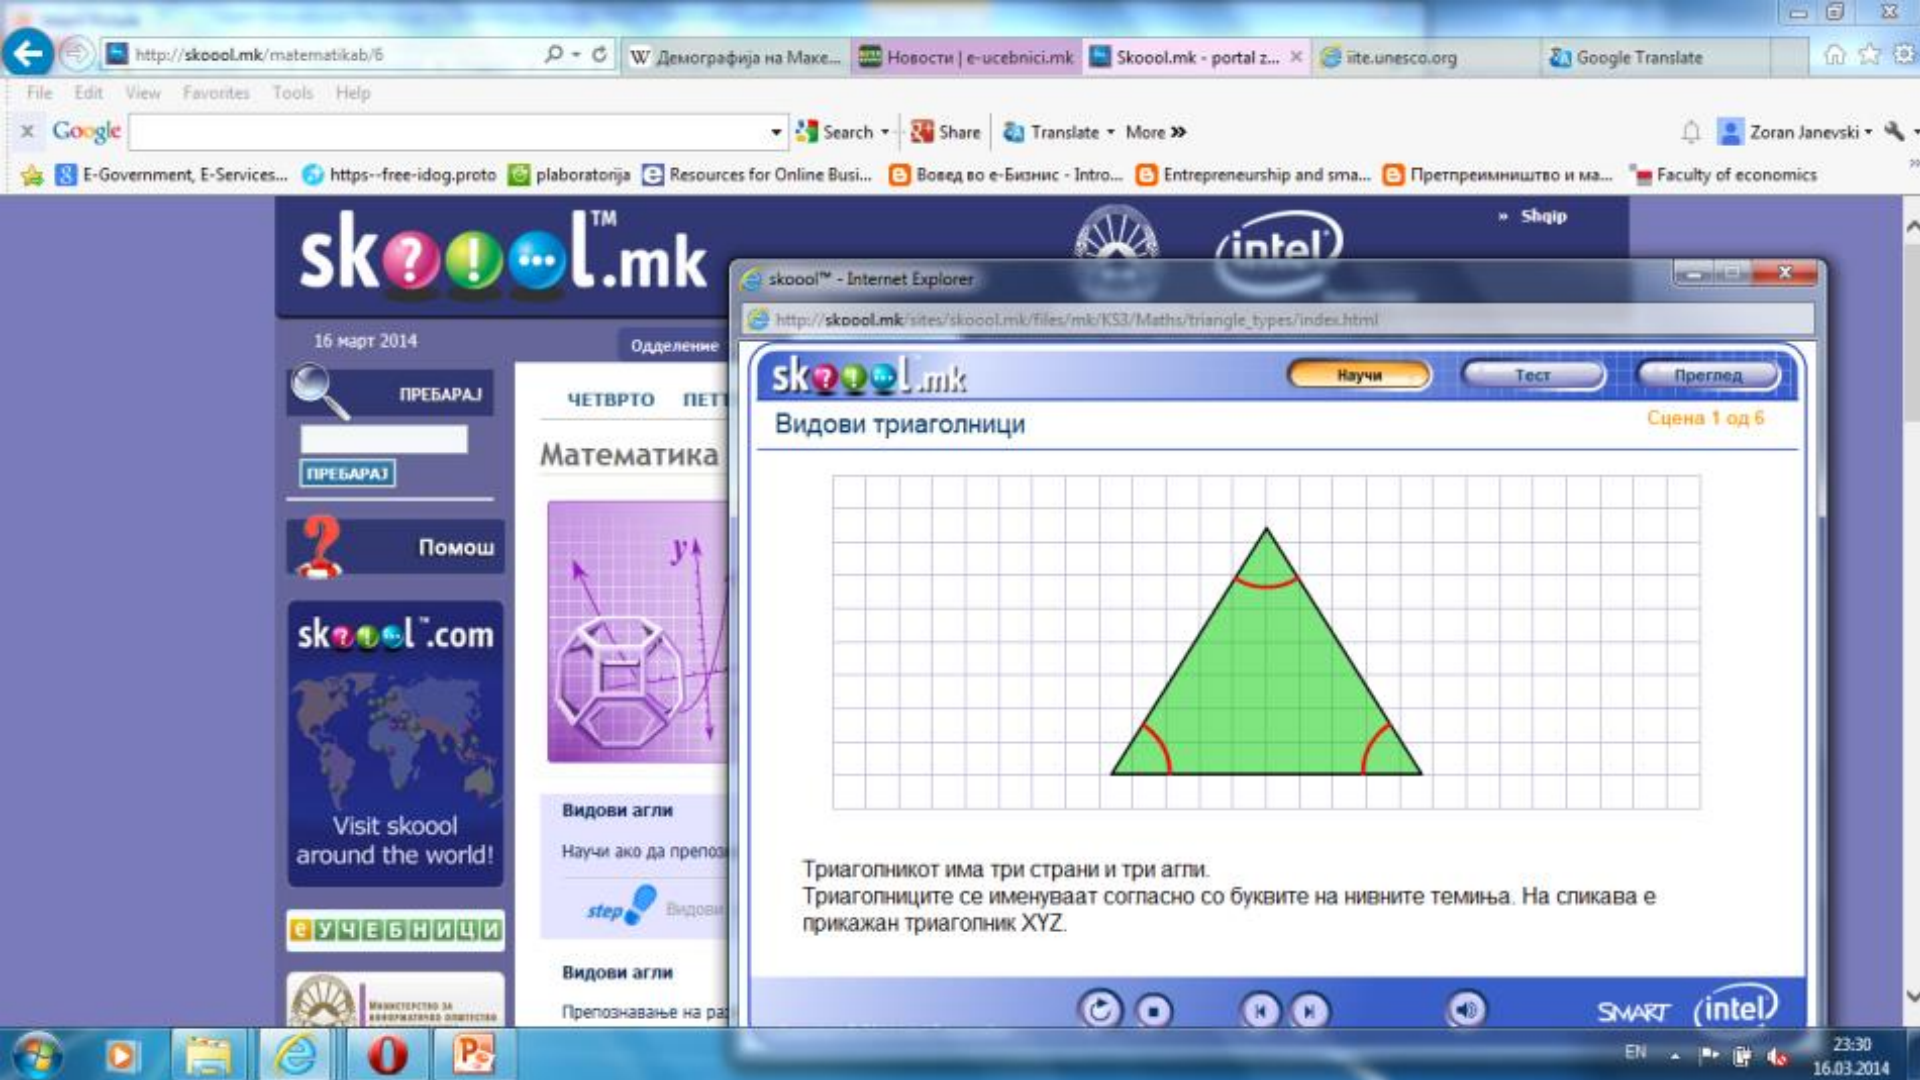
http://skoool.mk/matematikab/6
W Демографија на Маке...
Новости | e-ucebnici.mk
Skoool.mk - portal z...
iite.unesco.org
Google Translate

File Edit View Favorites Tools Help

Google
Search Share Translate More »
Zoran Janevski

E-Government, E-Services... https--free-idog.proto plaboratorija Resources for Online Busi... Вовед во е-Бизнис - Intro... Entrepreneurship and sma... Претприемништво и ма... Faculty of economics

skoool.mk
» Shqip
intel

16 март 2014
Одделение
ПРЕБАРАЈ
ПРЕБАРАЈ
Помош
skoool.com
Visit skoool around the world!
е УЧЕБНИЦИ

ЧЕТВРТО ПЕТ
Математика
Видови агли
Научи ако да препоз
step Видови
Видови агли
Препознавање на ра

skoool™ - Internet Explorer
http://skoool.mk/sites/skoool.mk/files/mk/KS3/Maths/triangle_types/index.html

skoool.mk
Научи
Тест
Преглед
Видови триаголници
Сцена 1 од 6

Триаголникот има три страни и три агли.
Триаголниците се именуваат согласно со буквите на нивните темиња. На сликава е прикажан триаголник XYZ.

SMART intel

EN
23:30
16.03.2014